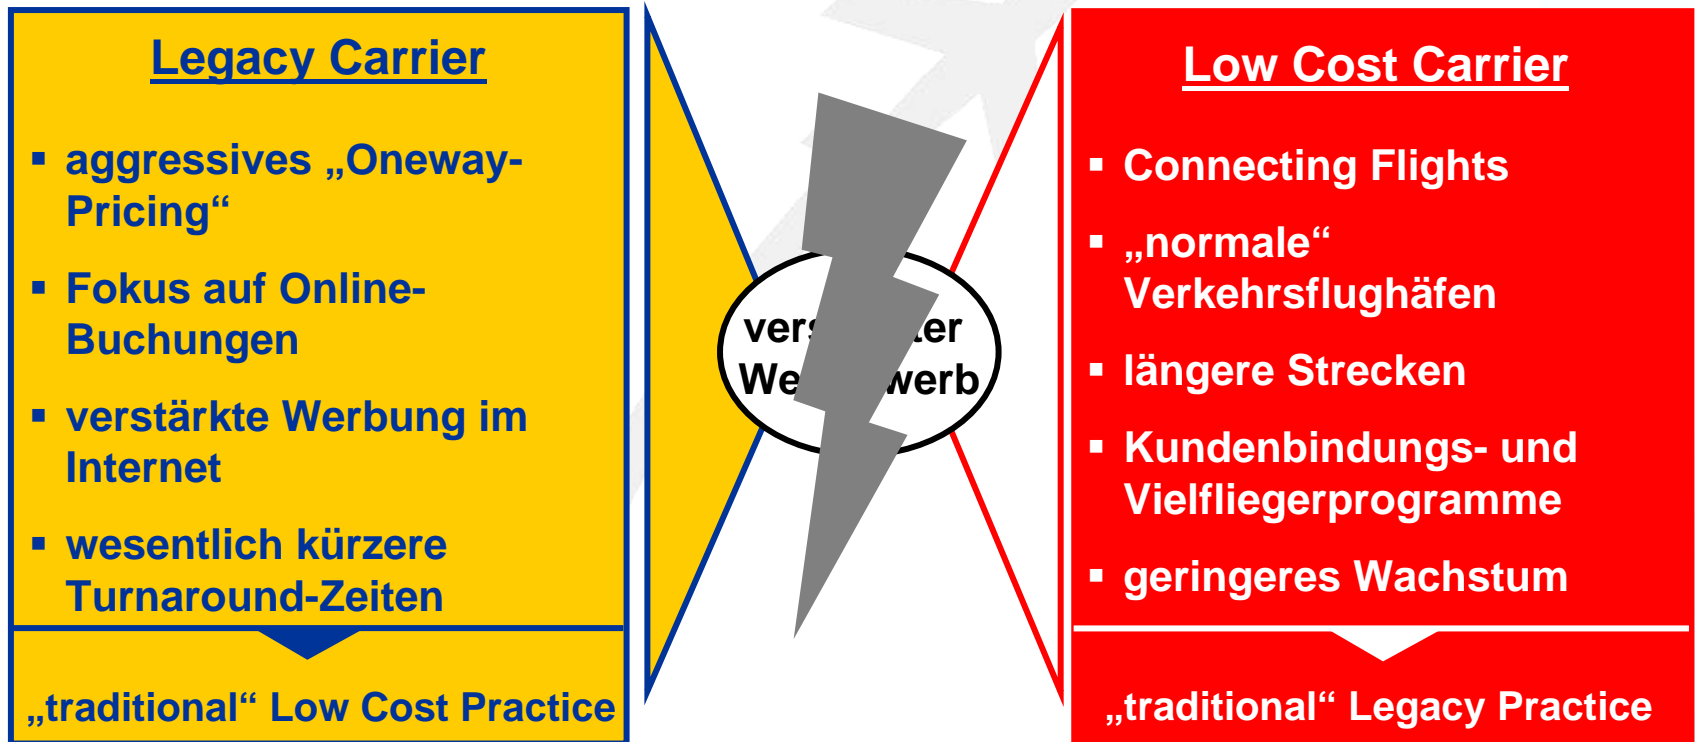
Legacy Carrier

▪ aggressives „Oneway-Pricing“

▪ Fokus auf Online-Buchungen

▪ verstärkte Werbung im Internet

▪ wesentlich kürzere Turnaround-Zeiten

„traditional“ Low Cost Practice

vers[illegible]ter We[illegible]werb

Low Cost Carrier

▪ Connecting Flights

▪ „normale“ Verkehrsflughäfen

▪ längere Strecken

▪ Kundenbindungs- und Vielfliegerprogramme

▪ geringeres Wachstum

„traditional“ Legacy Practice